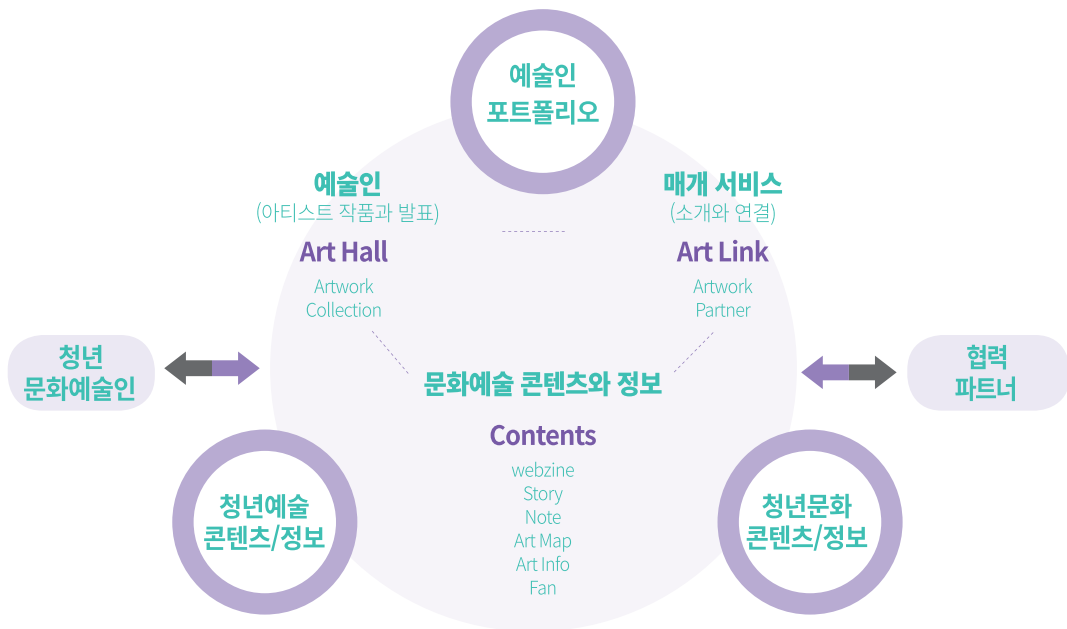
예술인
포트폴리오

예술인
(아티스트 작품과 발표)
Art Hall
Artwork
Collection

매개 서비스
(소개와 연결)
Art Link
Artwork
Partner

청년
문화예술인

협력
파트너

문화예술 콘텐츠와 정보
Contents
webzine
Story
Note
Art Map
Art Info
Fan

청년예술
콘텐츠/정보

청년문화
콘텐츠/정보